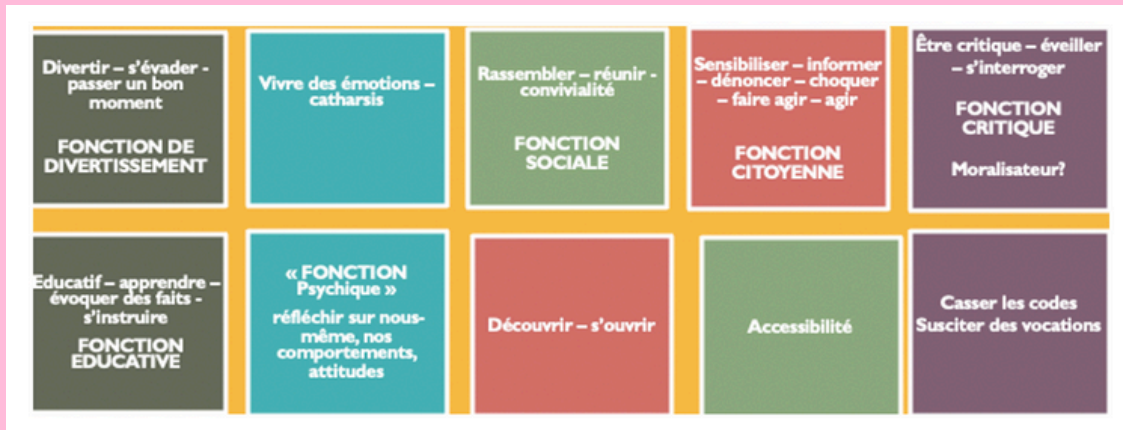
Divertir – s'évader - passer un bon moment

FONCTION DE DIVERTISSEMENT

Vivre des émotions – catharsis

Rassembler – réunir - convivialité

FONCTION SOCIALE

Sensibiliser – informer – dénoncer – choquer – faire agir – agir

FONCTION CITOYENNE

Être critique – éveiller – s'interroger

FONCTION CRITIQUE

Moralisateur?

Educatif – apprendre – évoquer des faits - s'instruire

FONCTION EDUCATIVE

« FONCTION Psychique »

réfléchir sur nous-même, nos comportements, attitudes

Découvrir – s'ouvrir

Accessibilité

Casser les codes
Susciter des vocations